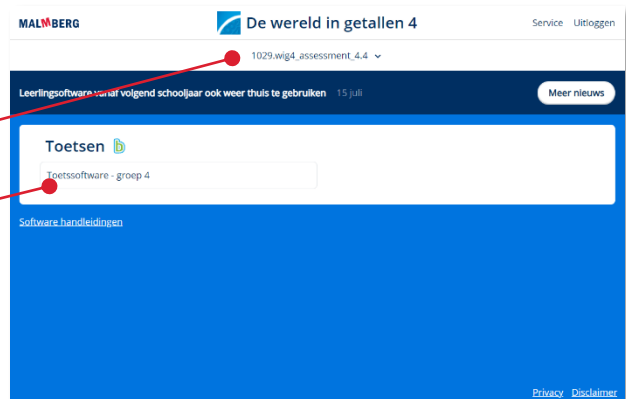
MALMBERG

De wereld in getallen 4

Service Uitloggen

1029.wig4_assessment_4.4

Leerlingsoftware vanaf volgend schooljaar ook weer thuis te gebruiken 15 juli

Meer nieuws

Toetsen

Toetssoftware - groep 4

Software handleidingen

Privacy Disclaimer